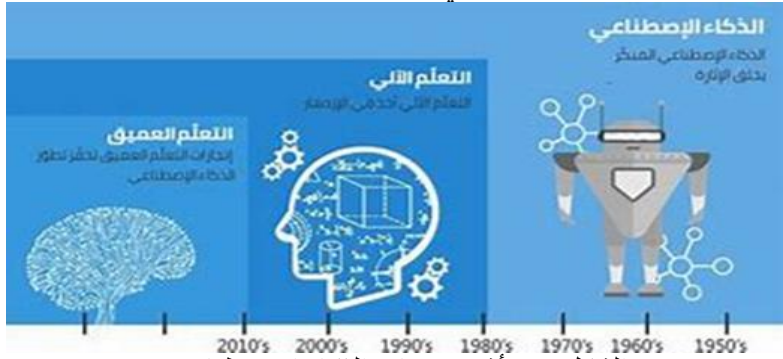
الذكاء الإصطناعي
الذكاء الإصطناعي المبكر يخلق الإثارة

التعلم الآلي
التعلم الآلي آخذ في الإزدهار

التعلم العميق
إنجازات التعلم العميق تحفز تطور الذكاء الإصطناعي

2010's 2000's 1990's 1980's 1970's 1960's 1950's

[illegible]